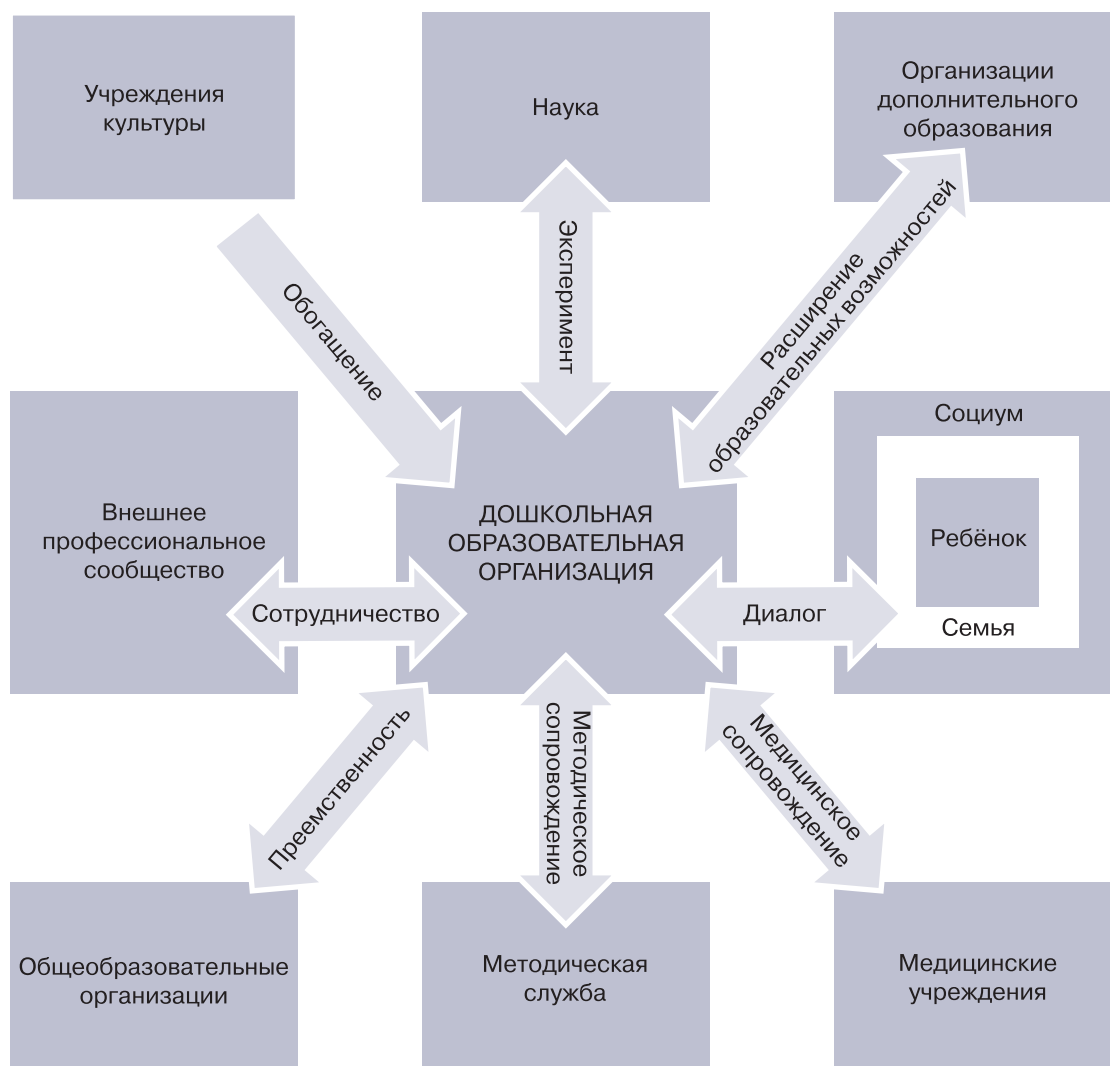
Учреждения культуры

Наука

Организации дополнительного образования

Обогащение

Эксперимент

Расширение образовательных возможностей

Внешнее профессиональное сообщество

ДОШКОЛЬНАЯ ОБРАЗОВАТЕЛЬНАЯ ОРГАНИЗАЦИЯ

Социум

Ребёнок

Семья

Сотрудничество

Диалог

Преемственность

Методическое сопровождение

Медицинское сопровождение

Общеобразовательные организации

Методическая служба

Медицинские учреждения